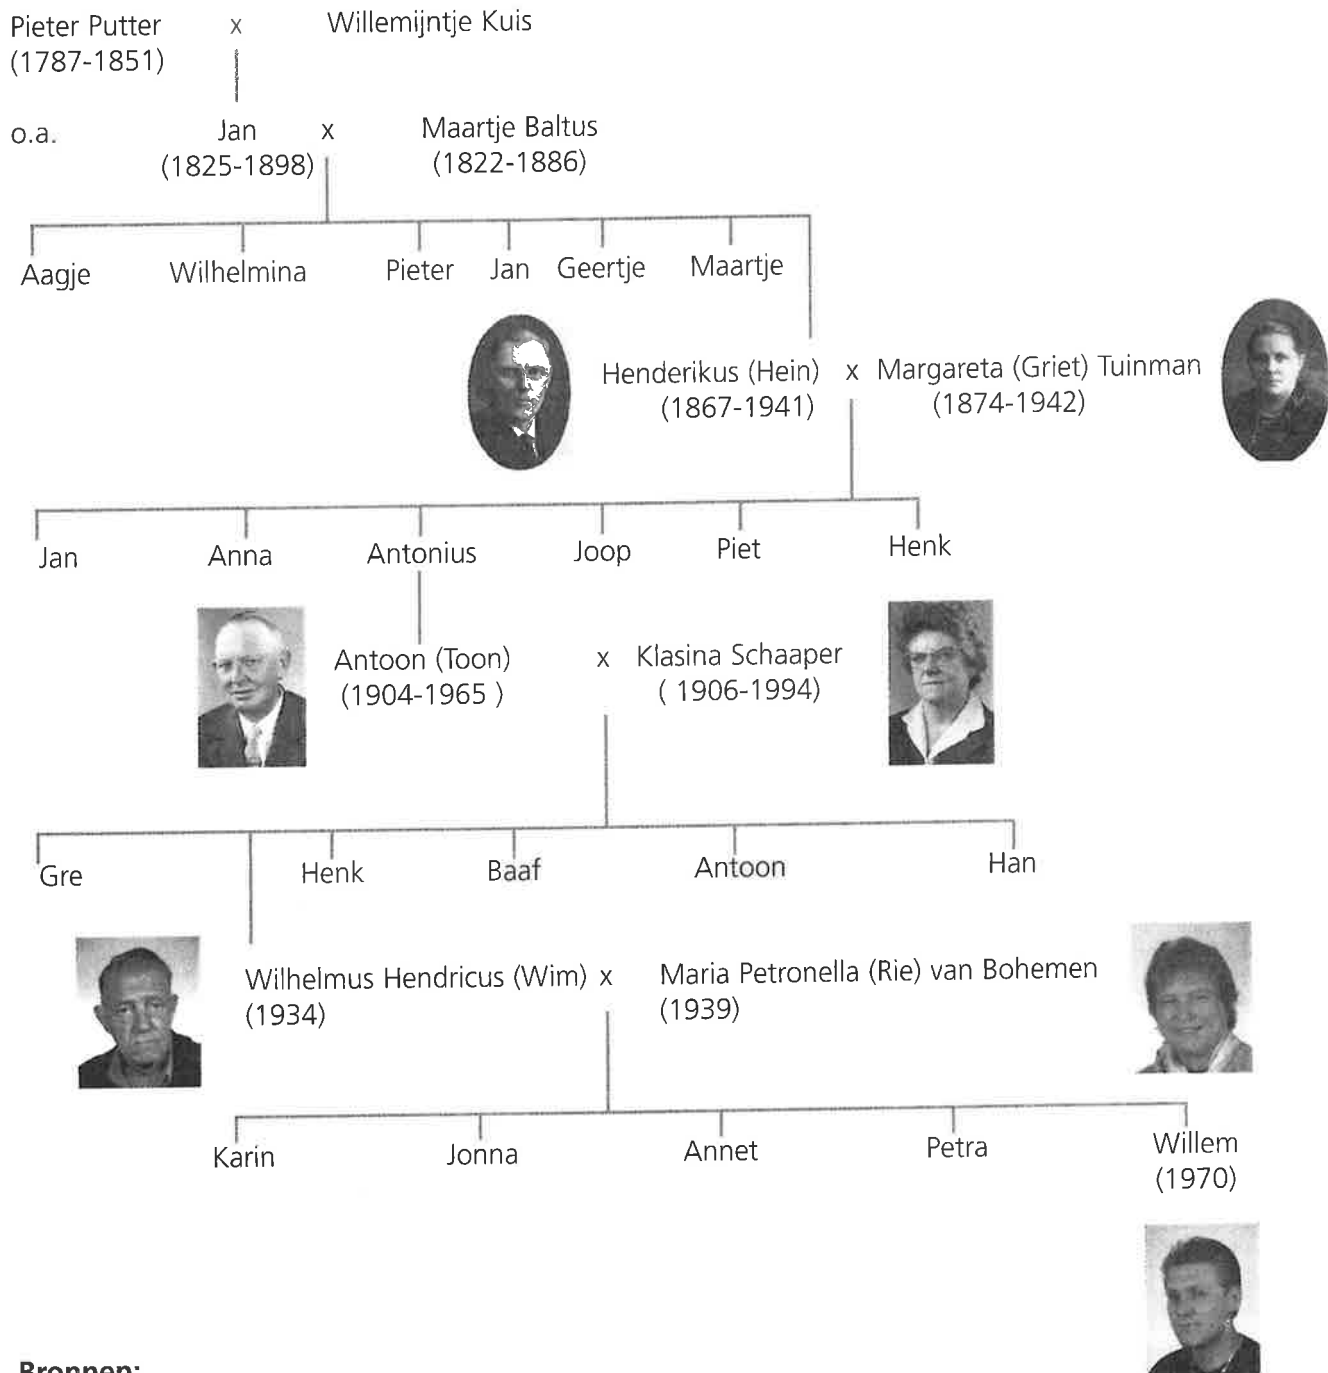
Pieter Putter x Willemijntje Kuis
(1787-1851)

o.a. Jan x Maartje Baltus
(1825-1898) (1822-1886)

Aagje Wilhelmina Pieter Jan Geertje Maartje

Henderikus (Hein) x Margareta (Griet) Tuinman
(1867-1941) (1874-1942)

Jan Anna Antonius Joop Piet Henk

Antoon (Toon) x Klasina Schaaper
(1904-1965 ) ( 1906-1994)

Gre Henk Baaf Antoon Han

Wilhelmus Hendricus (Wim) x Maria Petronella (Rie) van Bohemen
(1934) (1939)

Karin Jonna Annet Petra Willem
(1970)

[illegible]